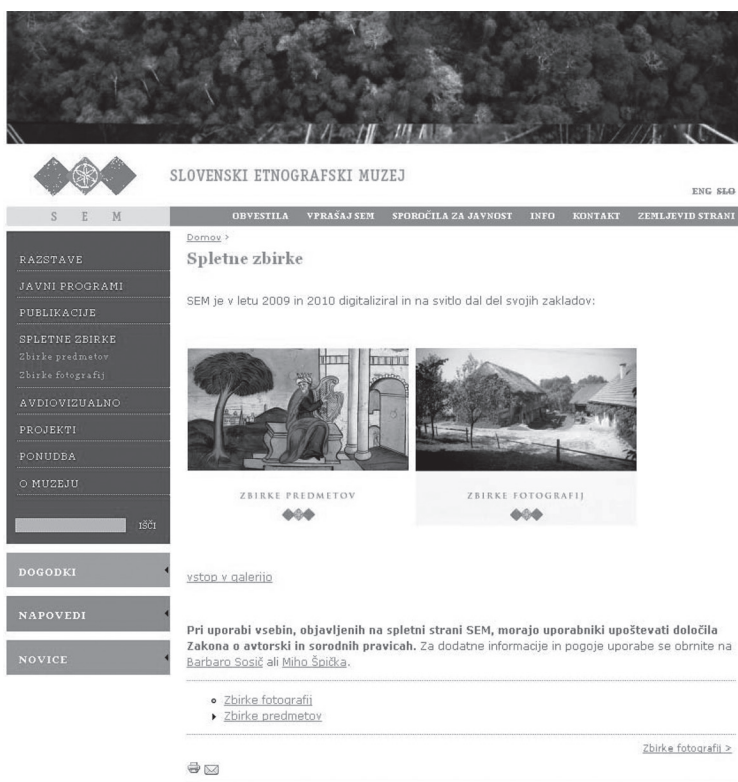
SLOVENSKI ETNOGRAFSKI MUZEJ

ENG SLO

S E M

OBVESTILA VPRAŠAJ SEM SPOROČILA ZA JAVNOST INFO KONTAKT ZEMLJEVID STRANI

RAZSTAVE
JAVNI PROGRAMI
PUBLIKACIJE
SPLETNE ZBIRKE
Zbirke predmetov
Zbirke fotografij
AVDIOVIZUALNO
PROJEKTI
PONUDBA
O MUZEJU

IŠČI

DOGODKI
NAPOVEDI
NOVICE

Domov ›

Spletne zbirke

SEM je v letu 2009 in 2010 digitaliziral in na svitlo dal del svojih zakladov:

ZBIRKE PREDMETOV

ZBIRKE FOTOGRAFIJ

vstop v galerijo

**Pri uporabi vsebin, objavljenih na spletni strani SEM, morajo uporabniki upoštevati določila Zakona o avtorski in sorodnih pravicah.** Za dodatne informacije in pogoje uporabe se obrnite na Barbaro Sosič ali Miho Špička.

- Zbirke fotografij
- Zbirke predmetov

Zbirke fotografij >